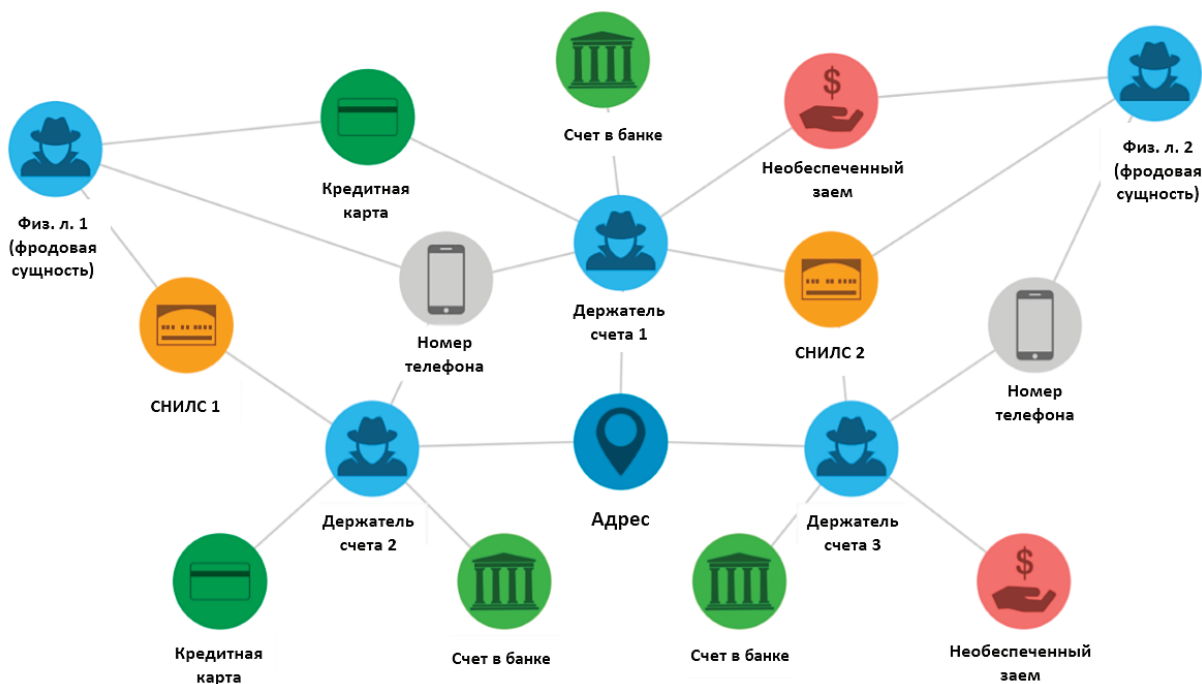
Счет в банке

Необеспеченный заем

Физ. л. 2 (фродовая сущность)

Кредитная карта

Физ. л. 1 (фродовая сущность)

Держатель счета 1

Номер телефона

СНИЛС 2

СНИЛС 1

Номер телефона

Адрес

Держатель счета 2

Держатель счета 3

Кредитная карта

Счет в банке

Счет в банке

Необеспеченный заем